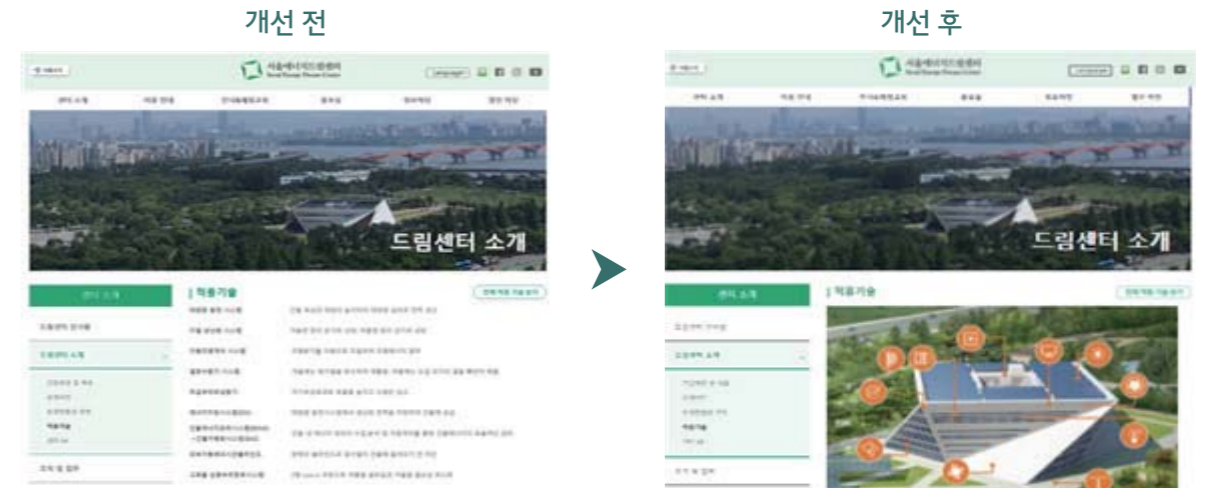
개선 전

서울에너지드림센터
Seoul Energy Dream Center

드림센터 소개

센터 소개

적용기술

드림센터 안내

드림센터 소개

조직 및 업무

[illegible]

개선 후

서울에너지드림센터
Seoul Energy Dream Center

드림센터 소개

센터 소개

적용기술

드림센터 안내

드림센터 소개

조직 및 업무

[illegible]